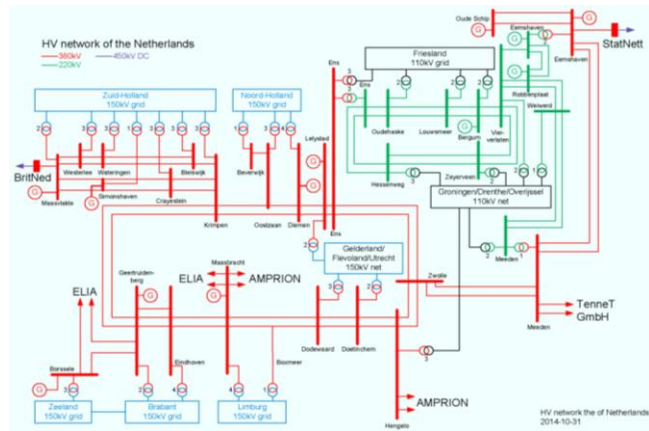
HV network of the Netherlands
380kV
220kV
450kV DC

Oude Schip
Eemshaven
StatNett
Eemshaven
Robbenplaat
Weiwerd
Friesland
110kV grid
Ens
Ens
Oudehaske
Louwsmeer
Bergum
Vierverlaten
Zeyerveen
Hessenweg
Groningen/Drenthe/Overijssel
110kV net
Meeden
Meeden
Zuid-Holland
150kV grid
Noord-Holland
150kV grid
Lelystad
Westerlee
Wateringen
Bleiswijk
Beverwijk
BritNed
Maasvlakte
Simonshaven
Crayestein
Krimpen
Oostzaan
Diemen
Ens
Gelderland/
Flevoland/Utrecht
150kV net
Zwolle
Geertruidenberg
Maasbracht
ELIA
AMPRION
ELIA
TenneT
GmbH
Dodewaard
Doetinchem
Borssele
Eindhoven
Boxmeer
AMPRION
Zeeland
150kV grid
Brabant
150kV grid
Limburg
150kV grid
Hengelo
HV network the of Netherlands
2014-10-31